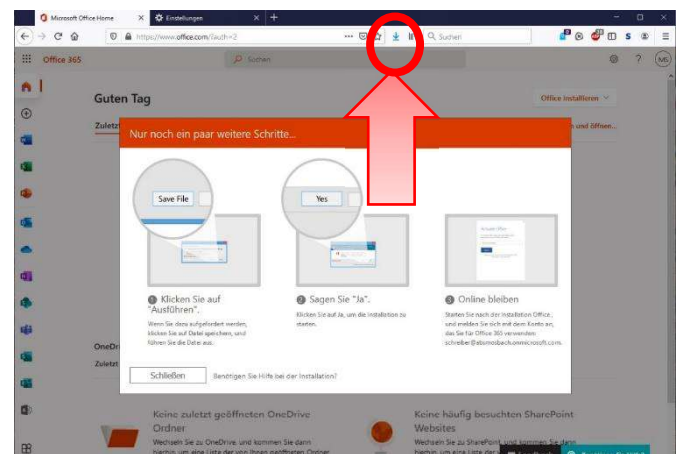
Microsoft Office Home × Einstellungen × +

https://www.office.com/?auth=2 ··· Suchen

Office 365 Suchen

Guten Tag

Office installieren

Zuletzt ... und öffnen...

Nur noch ein paar weitere Schritte...

Save File

Yes

1 Klicken Sie auf "Ausführen".

Wenn Sie dazu aufgefordert werden, klicken Sie auf Datei speichern, und führen Sie die Datei aus.

2 Sagen Sie "Ja".

Klicken Sie auf Ja, um die Installation zu starten.

3 Online bleiben

Starten Sie nach der Installation Office, und melden Sie sich mit dem Konto an, das Sie für Office 365 verwenden: schreiber@ebsmosbach.onmicrosoft.com

OneDr

Zuletzt

Schließen Benötigen Sie Hilfe bei der Installation?

Keine zuletzt geöffneten OneDrive Ordner

Wechseln Sie zu OneDrive, und kommen Sie dann hierhin, um eine Liste der von Ihnen geöffneten Ordner

Keine häufig besuchten SharePoint Websites

Wechseln Sie zu SharePoint, und kommen Sie dann hierhin, um eine Liste der